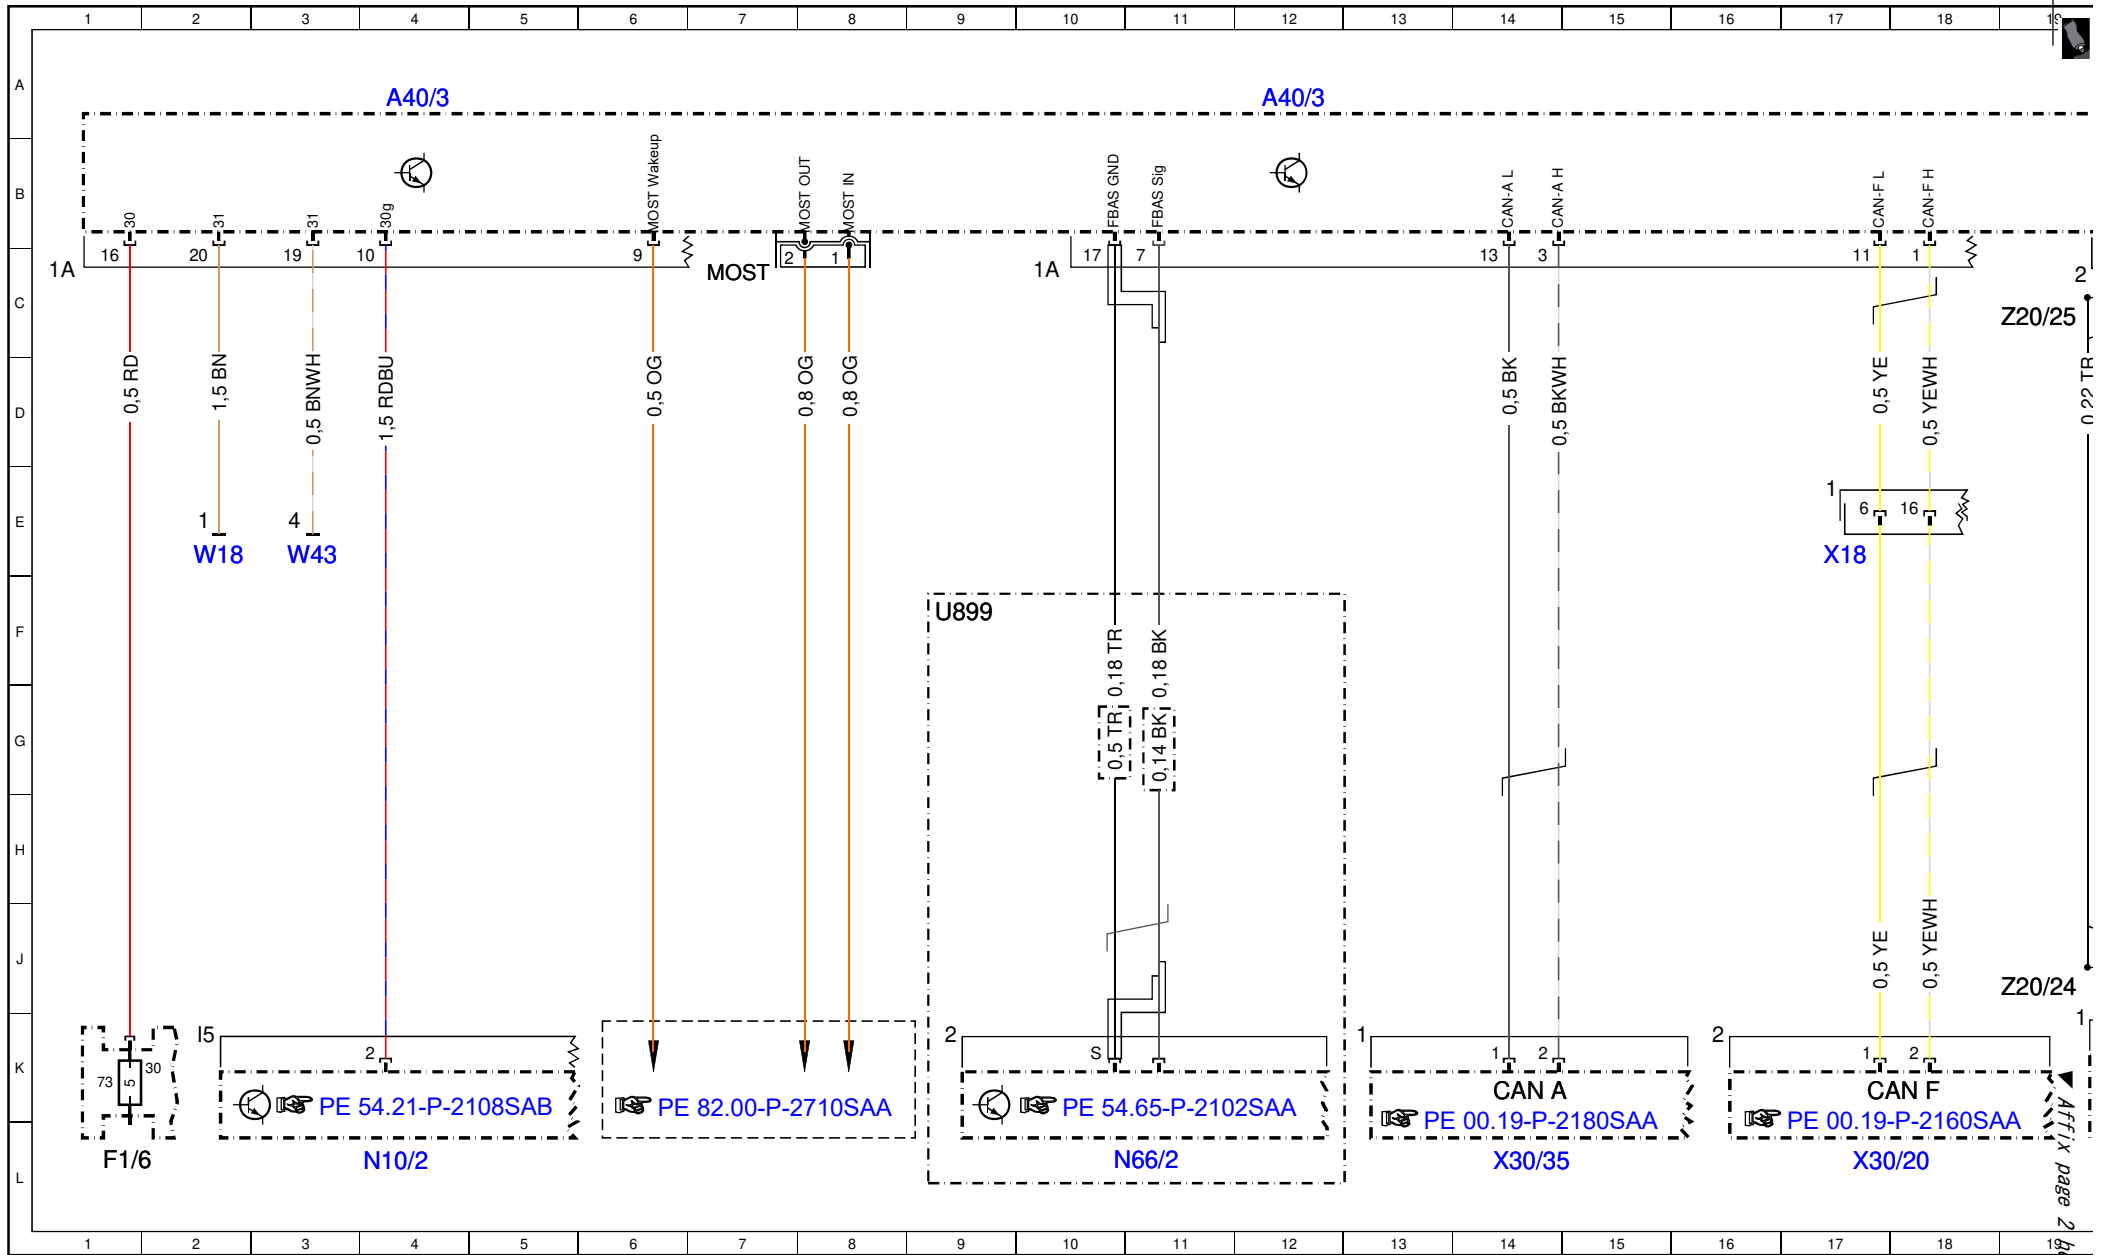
1 2 3 4 5 6 7 8 9 10 11 12 13 14 15 16 17 18 19

A B C D E F G H J K L

A40/3

A40/3

30 31 31 30g MOST Wakeup MOST OUT MOST IN FBAS GND FBAS Sig CAN-A L CAN-A H CAN-F L CAN-F H

1A 16 20 19 10 9 MOST 2 1

1A 17 7 13 3 11 1

2

Z20/25

0,5 RD 1,5 BN 0,5 BNWH 1,5 RDBU 0,5 OG 0,8 OG 0,8 OG

0,5 BK 0,5 BKWH 0,5 YE 0,5 YEWH 0,22 TR

1 W18 4 W43

1 6 16 X18

U899

0,18 TR 0,18 BK 0,5 TR 0,14 BK

0,5 YE 0,5 YEWH

Z20/24

73 5 30 F1/6

I5 2 PE 54.21-P-2108SAB N10/2

PE 82.00-P-2710SAA

2 S PE 54.65-P-2102SAA N66/2

1 1 2 CAN A PE 00.19-P-2180SAA X30/35

2 1 2 CAN F PE 00.19-P-2160SAA X30/20

1

Affix page 2 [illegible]

1 2 3 4 5 6 7 8 9 10 11 12 13 14 15 16 17 18 19